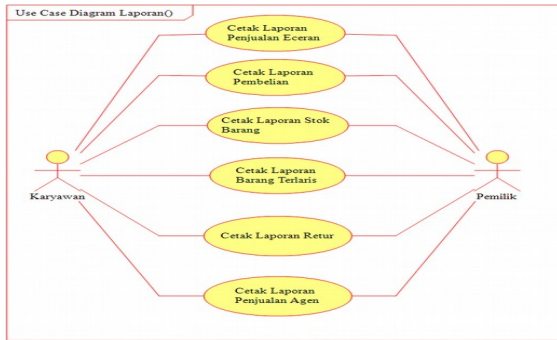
Use Case Diagram Laporan()

Cetak Laporan Penjualan Eceran

Cetak Laporan Pembelian

Cetak Laporan Stok Barang

Cetak Laporan Barang Terlaris

Cetak Laporan Retur

Cetak Laporan Penjualan Agen

Karyawan

Pemilik